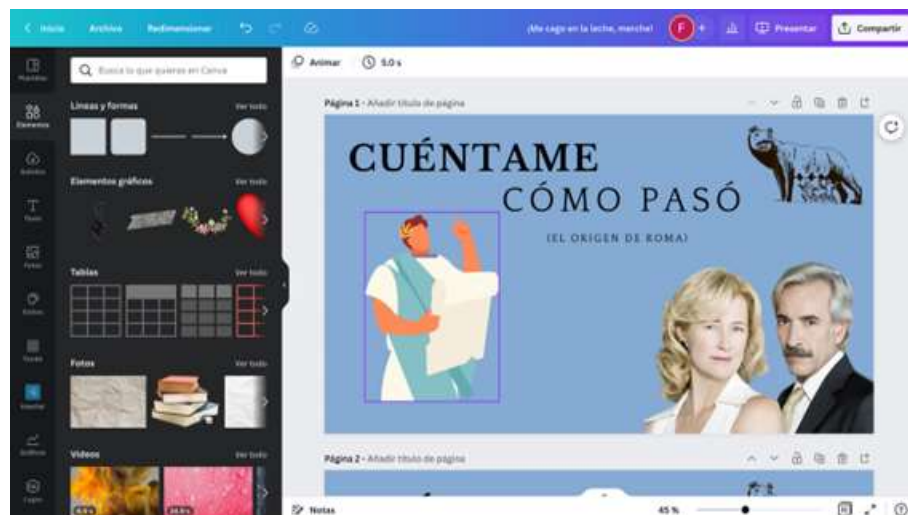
< Inicio Archivo Redimensionar

¡Me cago en la leche, marcha! F + Presentar Compartir

Plantillas
Elementos
Subidos
Texto
Fotos
Estilos
Fondo
Interior
Gráficos
Logos

Busca lo que quieras en Canva

Líneas y formas Ver todo

Elementos gráficos Ver todo

Tablas Ver todo

Fotos Ver todo

Vídeos Ver todo

Animar 5.0 s

Página 1 - Añadir título de página

CUÉNTAME
CÓMO PASÓ
(EL ORIGEN DE ROMA)

Página 2 - Añadir título de página

Notas 45 %